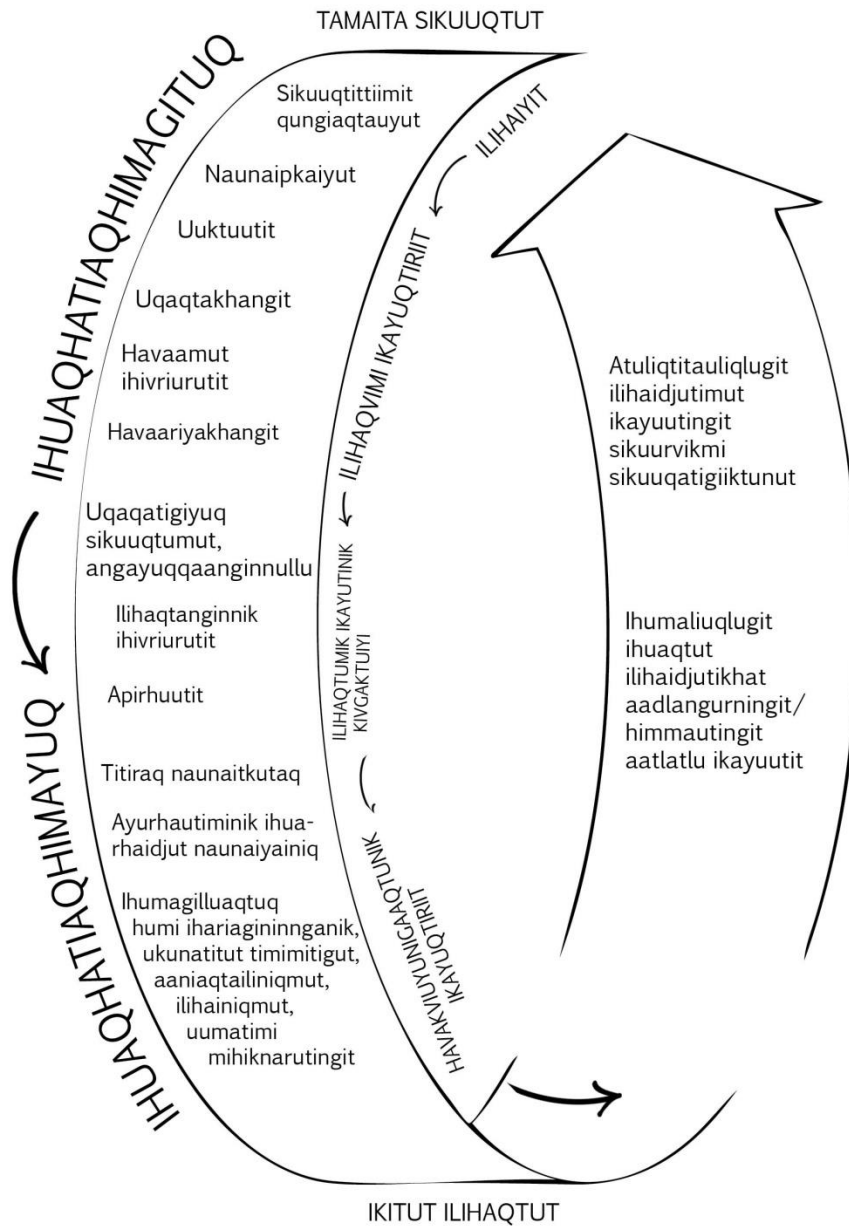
TAMAITA SIKUUQTUT

IHUAQHATIAQHIMAGITUQ

Sikuuqtittiimit qungiaqtauyut

Naunaipkaiyut

Uuktuutit

Uqaqtakhangit

Havaamut ihivriurutit

Havaariyakhangit

Uqaqatigiyuq sikuuqtumut, angayuqqaanginnullu

Ilihaqtanginnik ihivriurutit

Apirhuutit

Titiraq naunaitkutaq

Ayurhautiminik ihuarhaidjut naunaiyainiq

Ihumagilluaqtuq humi iharia­gininnganik, ukunatitut timimitigut, aaniaqtailiniqmut, ilihainiqmut, uumatimi mihiknarutingit

IHUAQHATIAQHIMAYUQ

ILIHAIYIT

ILIHAQVIMI IKAYUQTIRIIT

ILIHAQTUMIK IKAYUTINIK KIVGAKTUIYI

HAVAKVIUYUNIGAAQTUNIK IKAYUQTIRIIT

Atuliqtitauliqlugit ilihaidjutimut ikayuutingit sikuurvikmi sikuuqatigiiktunut

Ihumaliuqlugit ihuaqtut ilihaidjutikhat aadlangurningit/ himmautingit aatlatlu ikayuutit

IKITUT ILIHAQTUT